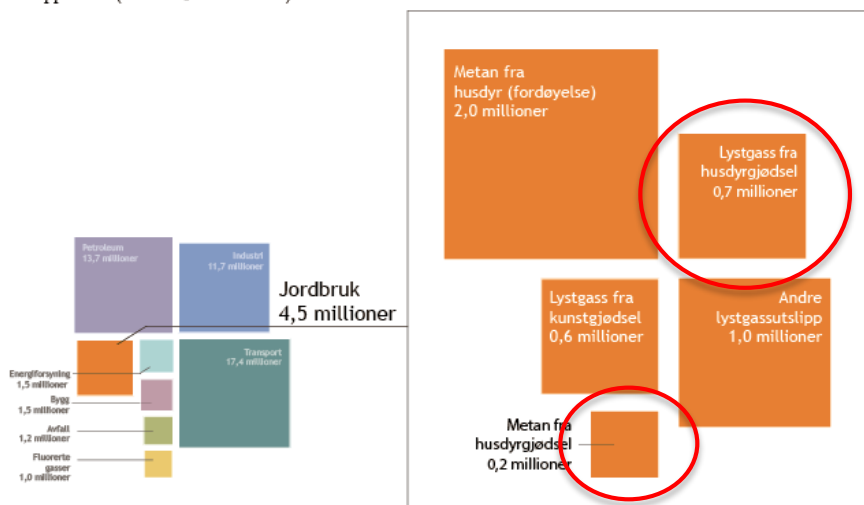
Petroleum
13,7 millioner

Industri
11,7 millioner

Jordbruk
4,5 millioner

Energiforsyning
1,5 millioner

Bygg
1,5 millioner

Avfall
1,2 millioner

Fluorerte gasser
1,0 millioner

Transport
17,4 millioner

Metan fra husdyr (fordøyelse)
2,0 millioner

Lystgass fra husdyrgjødsel
0,7 millioner

Lystgass fra kunstgjødsel
0,6 millioner

Andre lystgassutslipp
1,0 millioner

Metan fra husdyrgjødsel
0,2 millioner